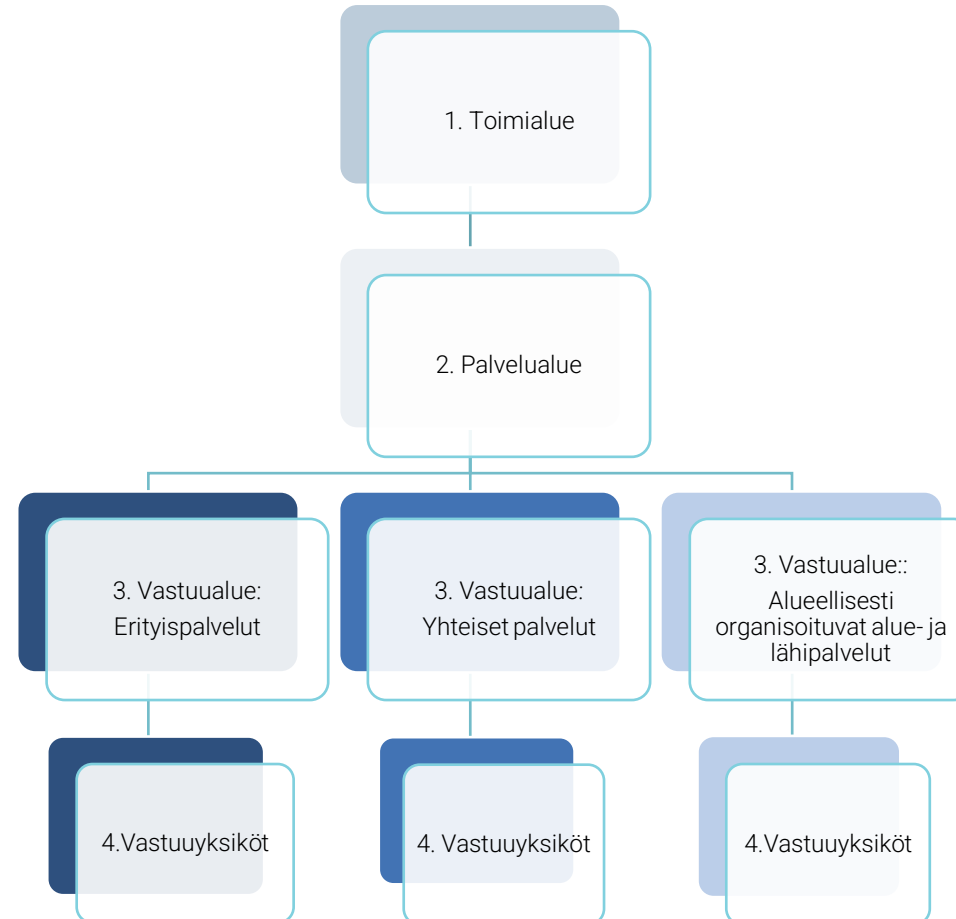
1. Toimialue

2. Palvelualue

3. Vastuualue:
Erityispalvelut

3. Vastuualue:
Yhteiset palvelut

3. Vastuualue::
Alueellisesti organisoituvat alue- ja lähipalvelut

4.Vastuuyksiköt

4. Vastuuyksiköt

4.Vastuuyksiköt